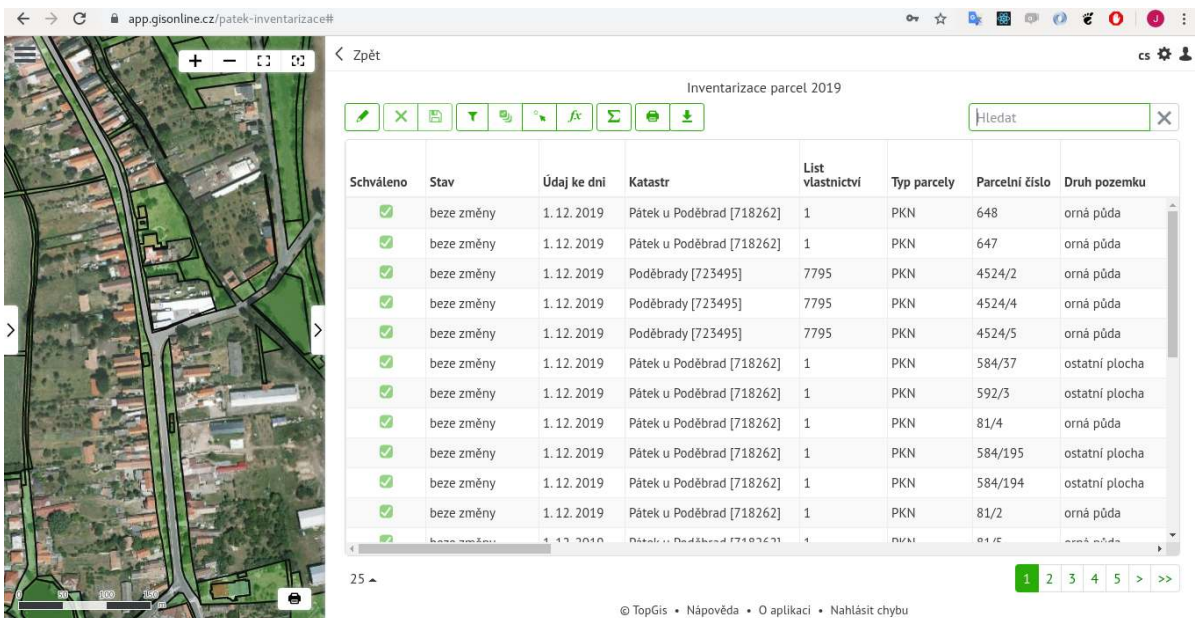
app.gisonline.cz/patek-inventarizace#

+ −

< Zpět

cs

Inventarizace parcel 2019

Hledat

| Schváleno | Stav | Údaj ke dni | Katastr | List vlastnictví | Typ parcely | Parcelní číslo | Druh pozemku |
|---|---|---|---|---|---|---|---|
| ✓ | beze změny | 1. 12. 2019 | Pátek u Poděbrad [718262] | 1 | PKN | 648 | orná půda |
| ✓ | beze změny | 1. 12. 2019 | Pátek u Poděbrad [718262] | 1 | PKN | 647 | orná půda |
| ✓ | beze změny | 1. 12. 2019 | Poděbrady [723495] | 7795 | PKN | 4524/2 | orná půda |
| ✓ | beze změny | 1. 12. 2019 | Poděbrady [723495] | 7795 | PKN | 4524/4 | orná půda |
| ✓ | beze změny | 1. 12. 2019 | Poděbrady [723495] | 7795 | PKN | 4524/5 | orná půda |
| ✓ | beze změny | 1. 12. 2019 | Pátek u Poděbrad [718262] | 1 | PKN | 584/37 | ostatní plocha |
| ✓ | beze změny | 1. 12. 2019 | Pátek u Poděbrad [718262] | 1 | PKN | 592/3 | ostatní plocha |
| ✓ | beze změny | 1. 12. 2019 | Pátek u Poděbrad [718262] | 1 | PKN | 81/4 | orná půda |
| ✓ | beze změny | 1. 12. 2019 | Pátek u Poděbrad [718262] | 1 | PKN | 584/195 | ostatní plocha |
| ✓ | beze změny | 1. 12. 2019 | Pátek u Poděbrad [718262] | 1 | PKN | 584/194 | ostatní plocha |
| ✓ | beze změny | 1. 12. 2019 | Pátek u Poděbrad [718262] | 1 | PKN | 81/2 | orná půda |
| ✓ | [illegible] | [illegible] | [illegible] | 1 | PKN | 81/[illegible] | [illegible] |

25

1 2 3 4 5 > >>

0 50 100 150 m

© TopGis • Nápověda • O aplikaci • Nahlásit chybu